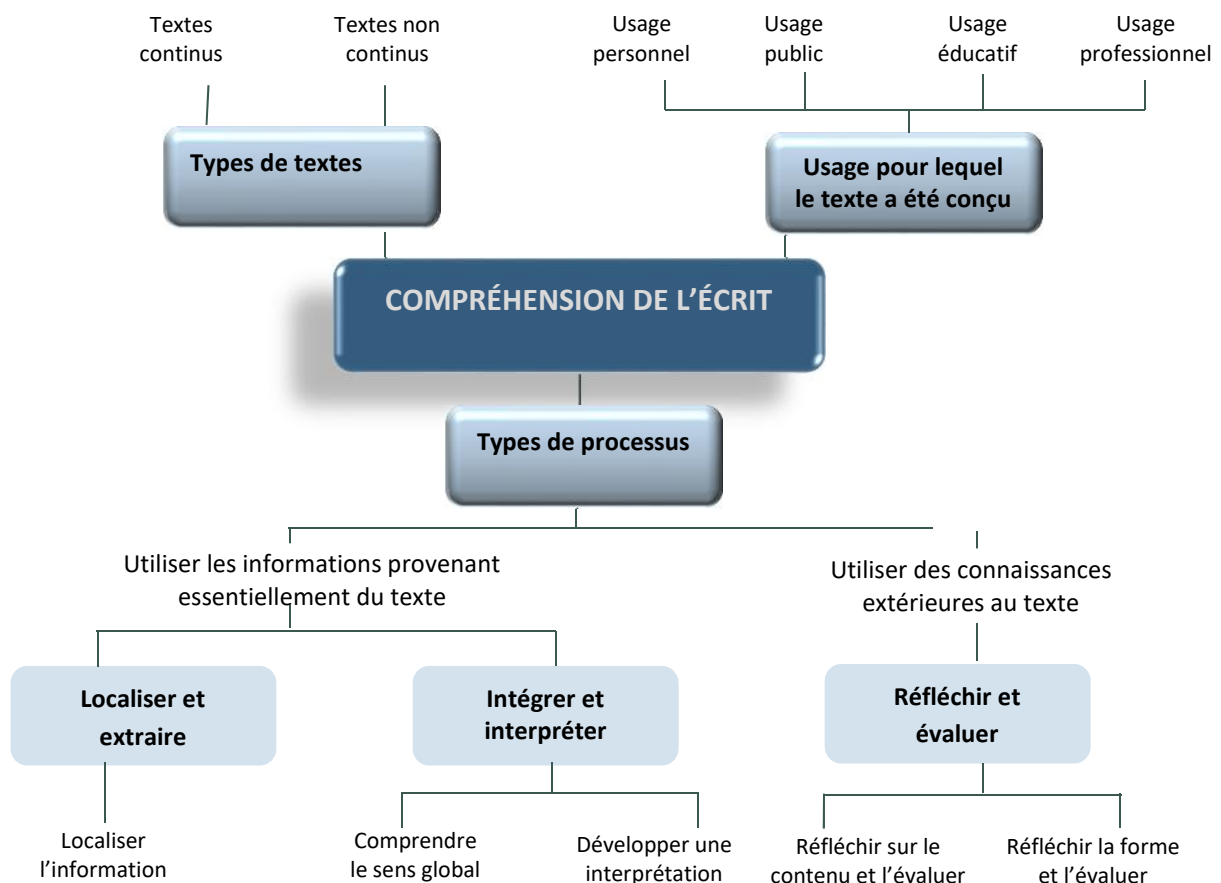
Textes continus

Textes non continus

Usage personnel

Usage public

Usage éducatif

Usage professionnel

Types de textes

Usage pour lequel le texte a été conçu

COMPRÉHENSION DE L'ÉCRIT

Types de processus

Utiliser les informations provenant essentiellement du texte

Utiliser des connaissances extérieures au texte

Localiser et extraire

Intégrer et interpréter

Réfléchir et évaluer

Localiser l'information

Comprendre le sens global

Développer une interprétation

Réfléchir sur le contenu et l'évaluer

Réfléchir la forme et l'évaluer